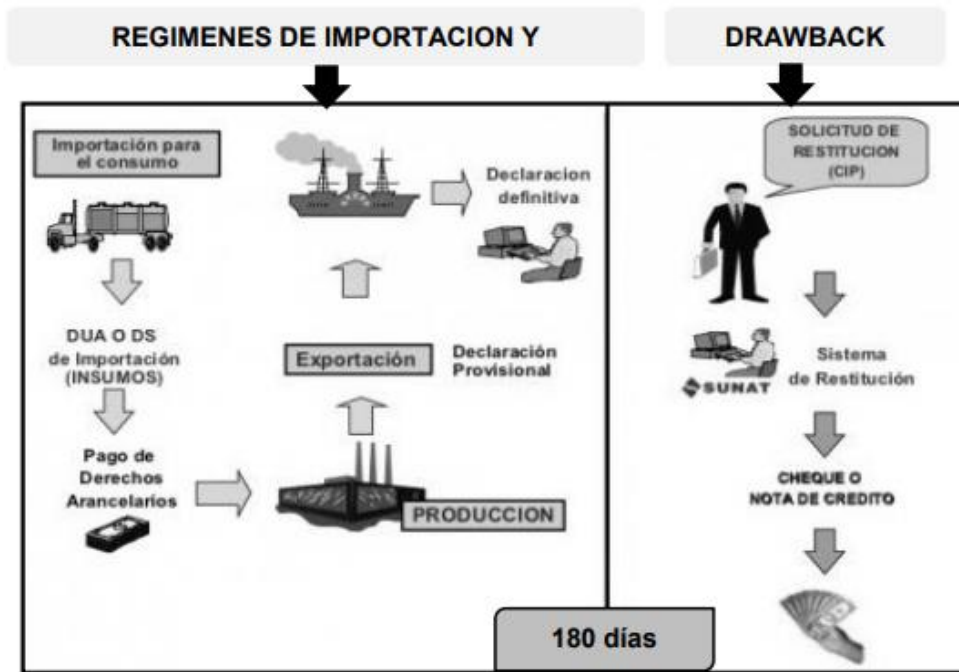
REGIMENES DE IMPORTACION Y

DRAWBACK

Importación para el consumo

Declaracion definitiva

DUA O DS de Importación (INSUMOS)

Exportación

Declaración Provisional

Pago de Derechos Arancelarios

PRODUCCION

180 días

SOLICITUD DE RESTITUCION (CIP)

SUNAT

Sistema de Restitución

CHEQUE O NOTA DE CREDITO